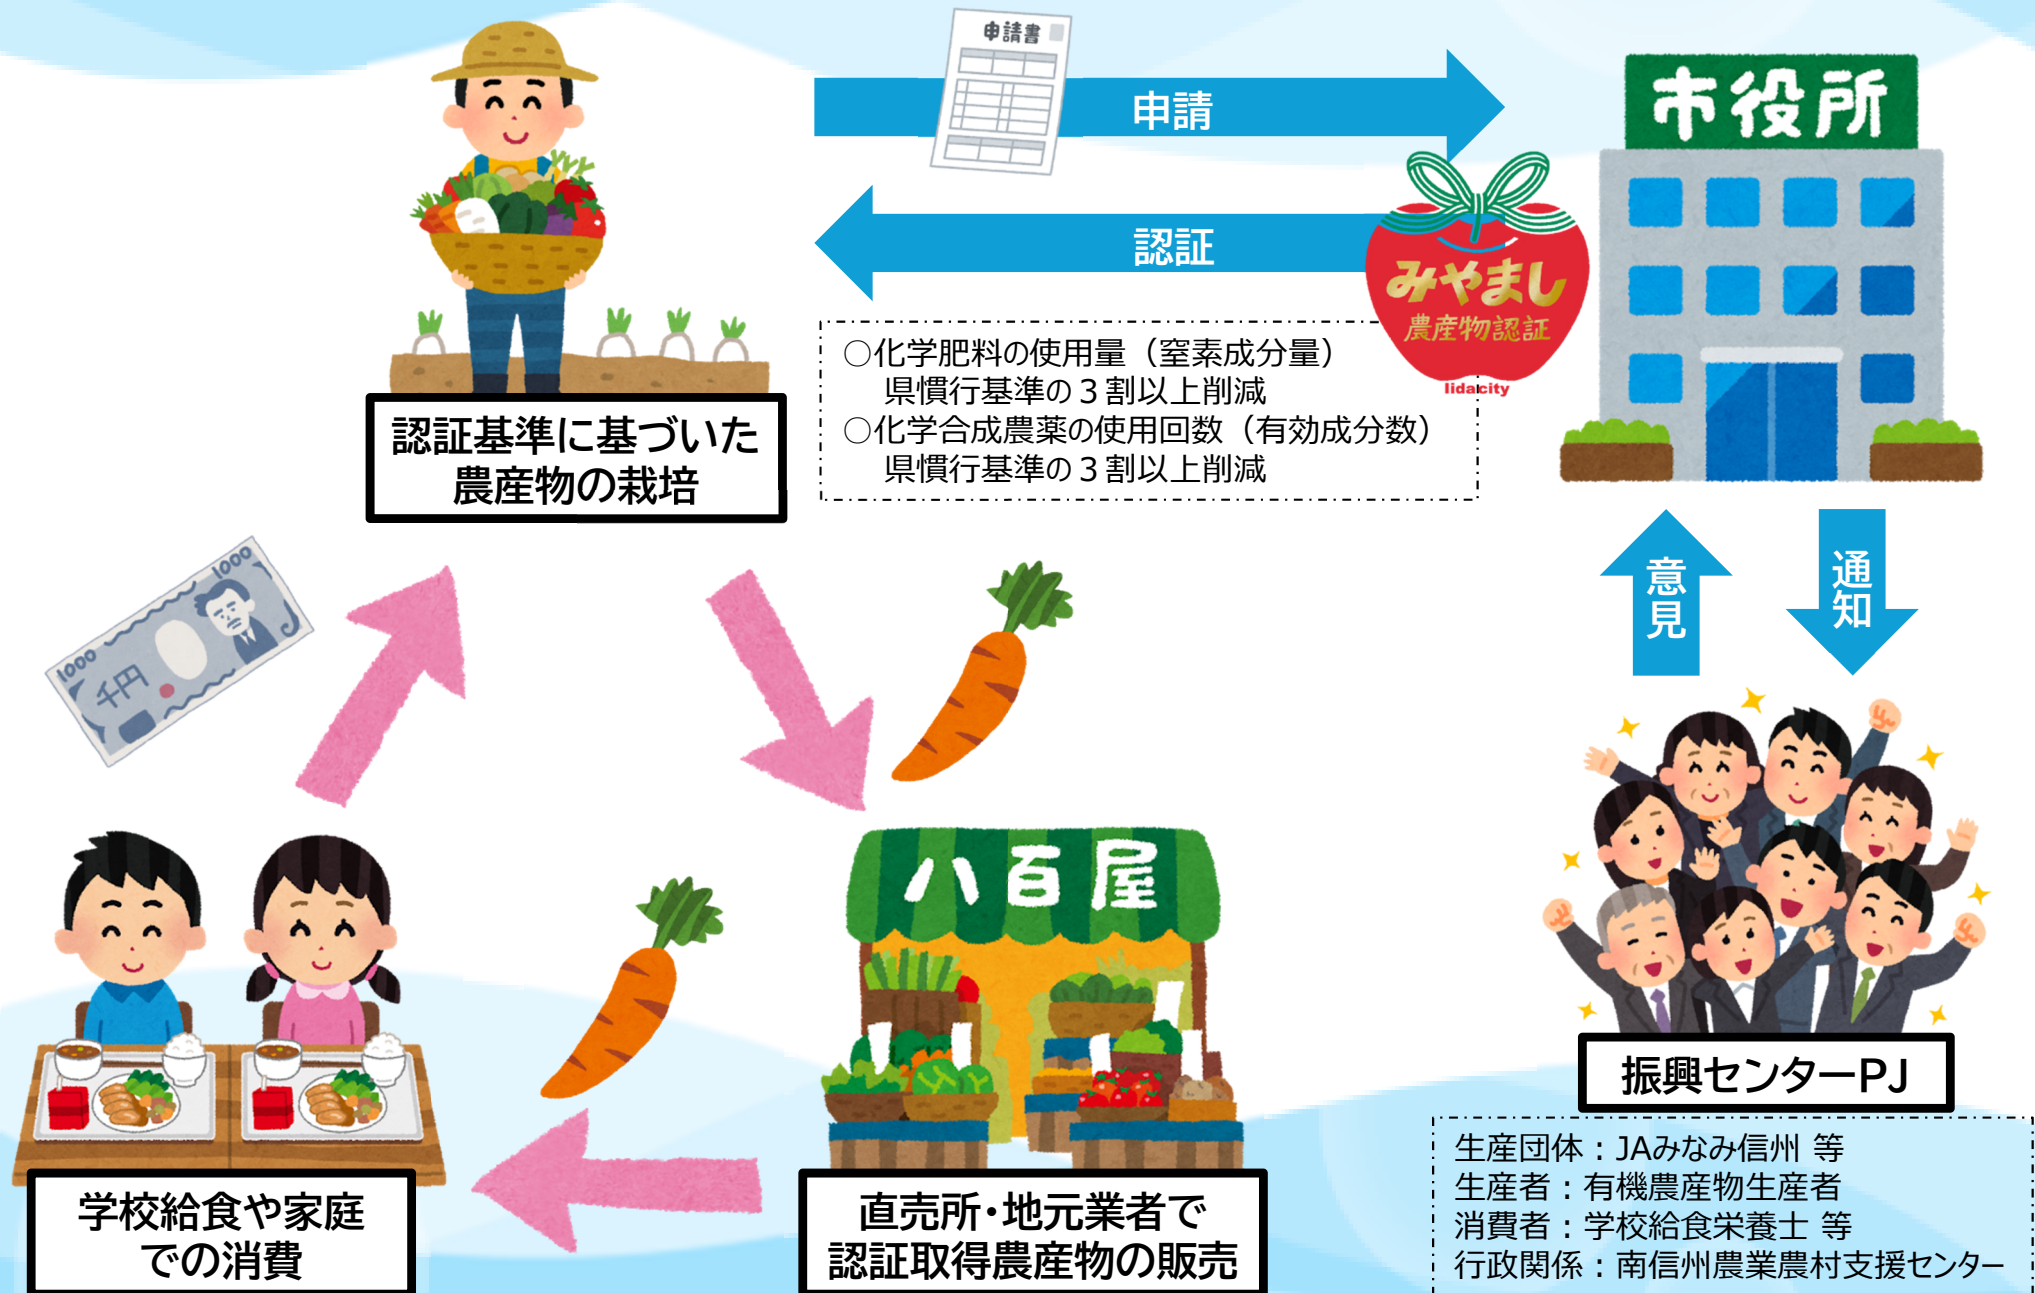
申請書

申請

認証

市役所

みやまし
農産物認証
iidacity

○化学肥料の使用量（窒素成分量）
県慣行基準の３割以上削減
○化学合成農薬の使用回数（有効成分数）
県慣行基準の３割以上削減

認証基準に基づいた
農産物の栽培

1000
千円
1000

意見

通知

八百屋

振興センターPJ

学校給食や家庭
での消費

直売所・地元業者で
認証取得農産物の販売

生産団体：JAみなみ信州 等
生産者：有機農産物生産者
消費者：学校給食栄養士 等
行政関係：南信州農業農村支援センター